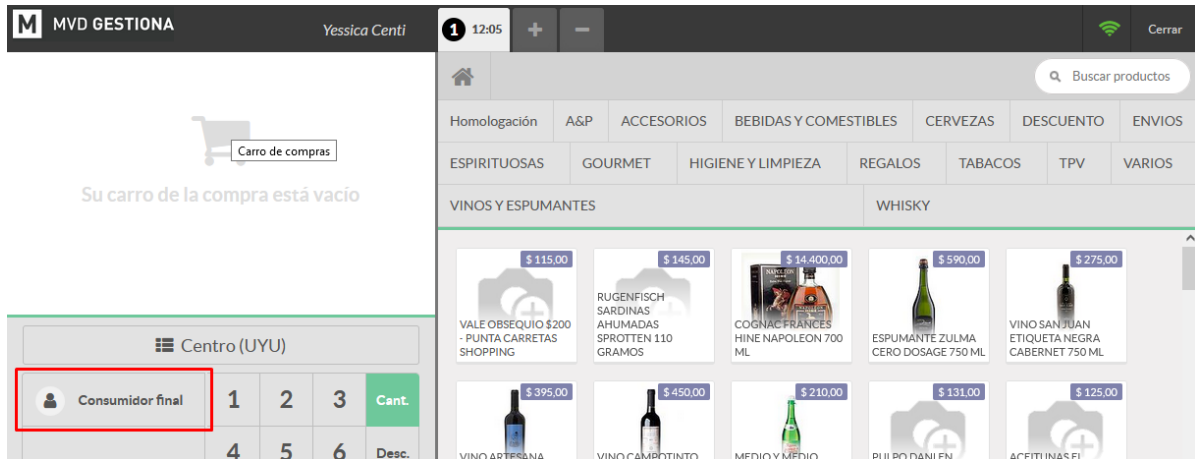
M MVD GESTIONA

Yessica Centi

1 12:05 + −

Cerrar

Carro de compras

Su carro de la compra está vacío

Buscar productos

Homologación | A&P | ACCESORIOS | BEBIDAS Y COMESTIBLES | CERVEZAS | DESCUENTO | ENVIOS

ESPIRITUOSAS | GOURMET | HIGIENE Y LIMPIEZA | REGALOS | TABACOS | TPV | VARIOS

VINOS Y ESPUMANTES | WHISKY

$ 115,00
VALE OBSEQUIO $200 - PUNTA CARRETAS SHOPPING

$ 145,00
RUGENFISCH SARDINAS AHUMADAS SPROTTEN 110 GRAMOS

$ 14.400,00
COGNAC FRANCES HINE NAPOLEON 700 ML

$ 590,00
ESPUMANTE ZULMA CERO DOSAGE 750 ML

$ 275,00
VINO SAN JUAN ETIQUETA NEGRA CABERNET 750 ML

$ 395,00
VINO ARTESANA

$ 450,00
VINO CAMPOTINTO

$ 210,00
MEDIO Y MEDIO

$ 131,00
PULPO DANLEN

$ 125,00
ACEITUNAS EL

Centro (UYU)

Consumidor final

1 2 3 Cant.

4 5 6 Desc.